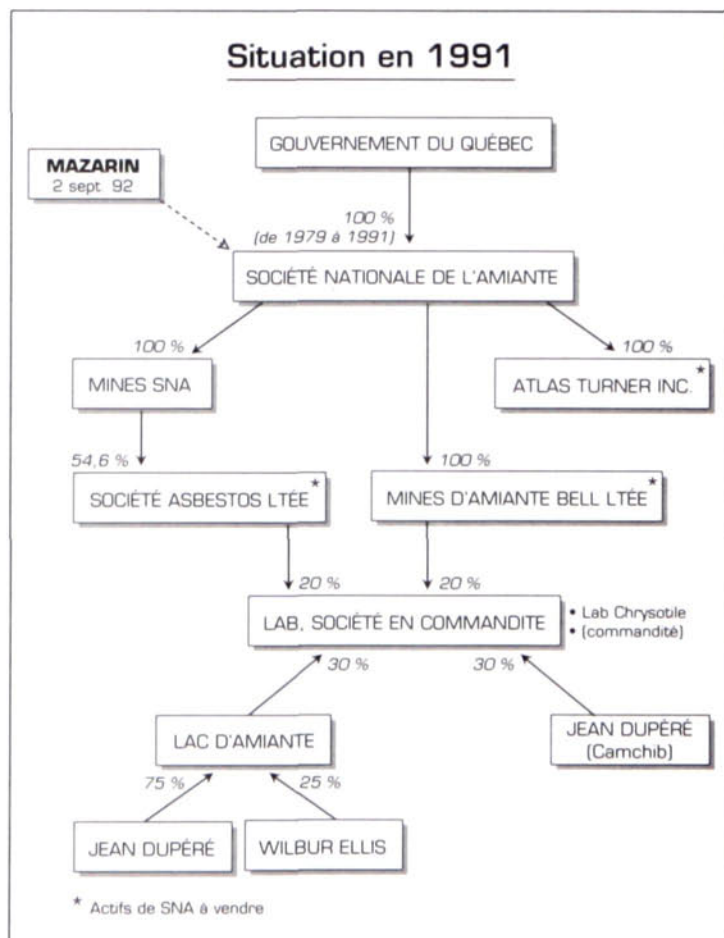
Situation en 1991

GOUVERNEMENT DU QUÉBEC

MAZARIN
2 sept. 92

100 %
(de 1979 à 1991)

SOCIÉTÉ NATIONALE DE L'AMIANTE

100 %

MINES SNA

100 %

ATLAS TURNER INC.*

54,6 %

SOCIÉTÉ ASBESTOS LTÉE*

100 %

MINES D'AMIANTE BELL LTÉE*

20 %

20 %

LAB, SOCIÉTÉ EN COMMANDITE

• Lab Chrysotile
• (commandité)

30 %

30 %

LAC D'AMIANTE

JEAN DUPÉRÉ
(Camchib)

75 %

25 %

JEAN DUPÉRÉ

WILBUR ELLIS

* Actifs de SNA à vendre